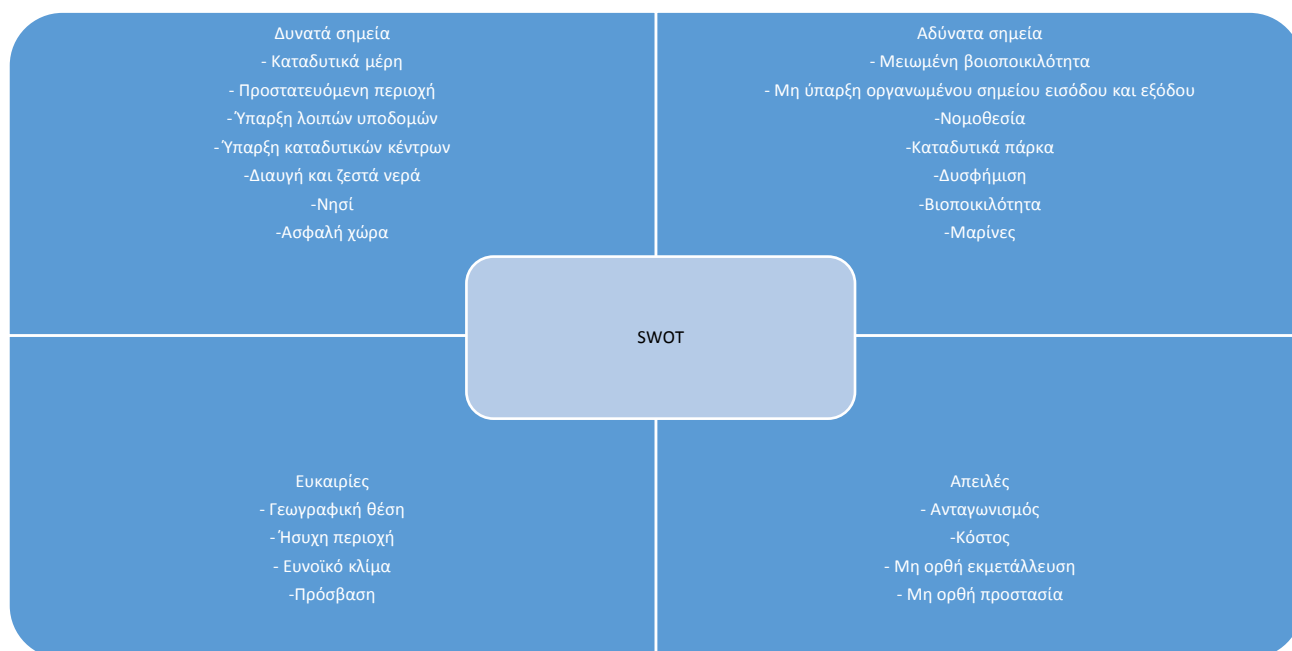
Δυνατά σημεία
- Καταδυτικά μέρη
- Προστατευόμενη περιοχή
- Ύπαρξη λοιπών υποδομών
- Ύπαρξη καταδυτικών κέντρων
-Διαυγή και ζεστά νερά
-Νησί
-Ασφαλή χώρα

Αδύνατα σημεία
- Μειωμένη βιοποικιλότητα
- Μη ύπαρξη οργανωμένου σημείου εισόδου και εξόδου
-Νομοθεσία
-Καταδυτικά πάρκα
-Δυσφήμιση
-Βιοποικιλότητα
-Μαρίνες

SWOT

Ευκαιρίες
- Γεωγραφική θέση
- Ήσυχη περιοχή
- Ευνοϊκό κλίμα
-Πρόσβαση

Απειλές
- Ανταγωνισμός
-Κόστος
- Μη ορθή εκμετάλλευση
- Μη ορθή προστασία